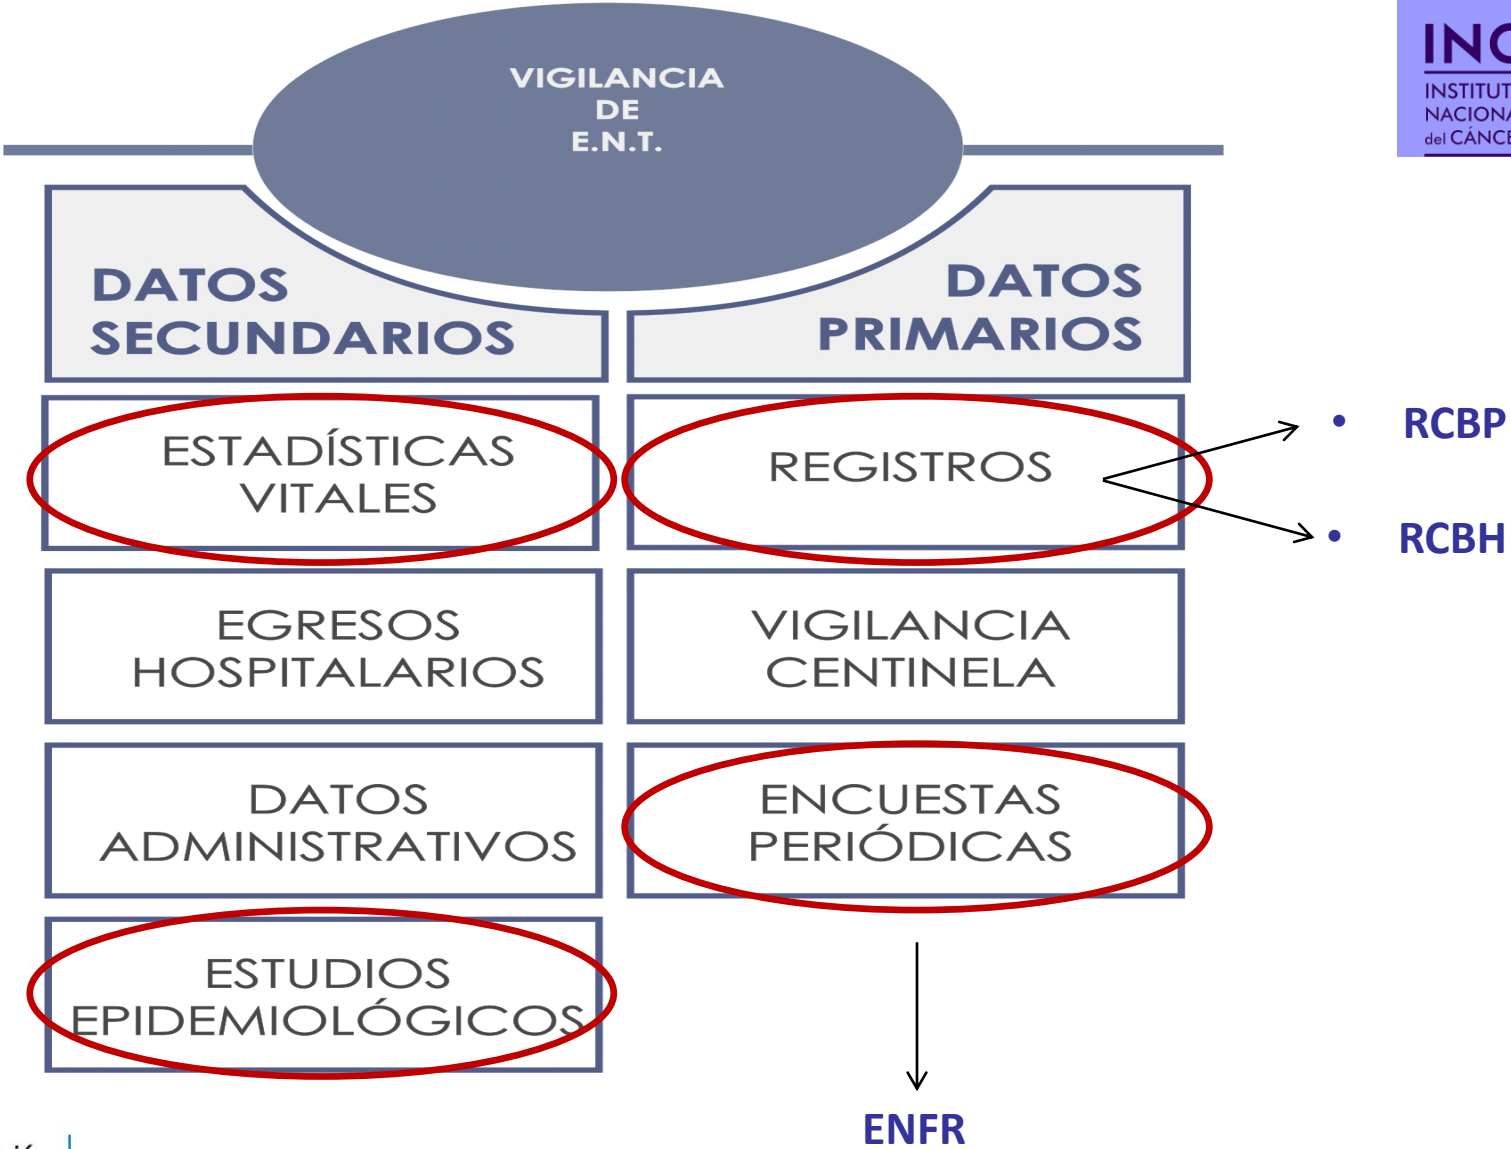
VIGILANCIA
DE
E.N.T.

INC
INSTITUT
NACION
del CÁNCE

DATOS SECUNDARIOS

DATOS PRIMARIOS

ESTADÍSTICAS VITALES

REGISTROS

• RCBP
• RCBH

EGRESOS HOSPITALARIOS

VIGILANCIA CENTINELA

DATOS ADMINISTRATIVOS

ENCUESTAS PERIÓDICAS

ESTUDIOS EPIDEMIOLÓGICOS

ENFR